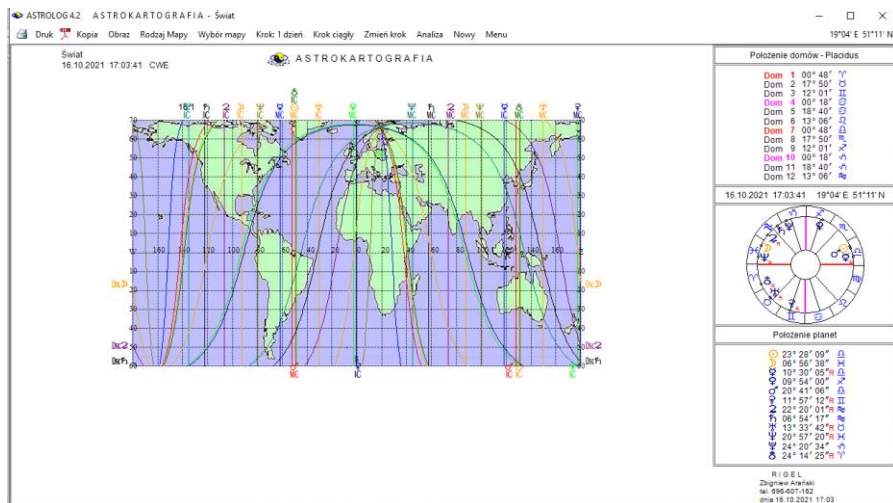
ASTROLOG 4.2 ASTROKARTOGRAFIA - Świat

Druk Kopia Obraz Rodzaj Mapy Wybór mapy Krok: 1 dzień Krok ciągły Zmień krok Analiza Nowy Menu

19°04' E 51°11' N

Świat
16.10.2021 17:03:41 CWE

ASTROKARTOGRAFIA

IC IC IC IC IC MC MC MC MC MC MC MC MC MC IC IC IC IC IC

70 60 50 40 30 20 10 0 -10 -20 -30 -40 -50 -60

160 140 120 100 80 60 40 20 0 20 40 60 80 100 120 140 160

MC IC MC MC MC

Położenie domów - Placidus

Dom 1 00° 48' ♈
Dom 2 17° 50' ♉
Dom 3 12° 01' ♊
Dom 4 00° 18' ♋
Dom 5 18° 40' ♋
Dom 6 13° 06' ♌
Dom 7 00° 48' ♎
Dom 8 17° 50' ♏
Dom 9 12° 01' ♐
Dom 10 00° 18' ♑
Dom 11 18° 40' ♑
Dom 12 13° 06' ♒

16.10.2021 17:03:41 19°04' E 51°11' N

Położenie planet

☉ 23° 28' 09" ♎
☽ 06° 56' 38" ♓
☿ 10° 30' 05"R ♎
♀ 09° 54' 00" ♐
♂ 20° 41' 06" ♎
♃ 11° 57' 12"R ♊
♃ 22° 20' 01"R ♒
♄ 06° 54' 17" ♒
♅ 13° 33' 42"R ♉
♆ 20° 57' 20"R ♓
♇ 24° 20' 34" ♑
☊ 24° 14' 25"R ♉

RIGEL
Zbigniew Arański
tel. 696-607-162
dnia 16.10.2021 17:03